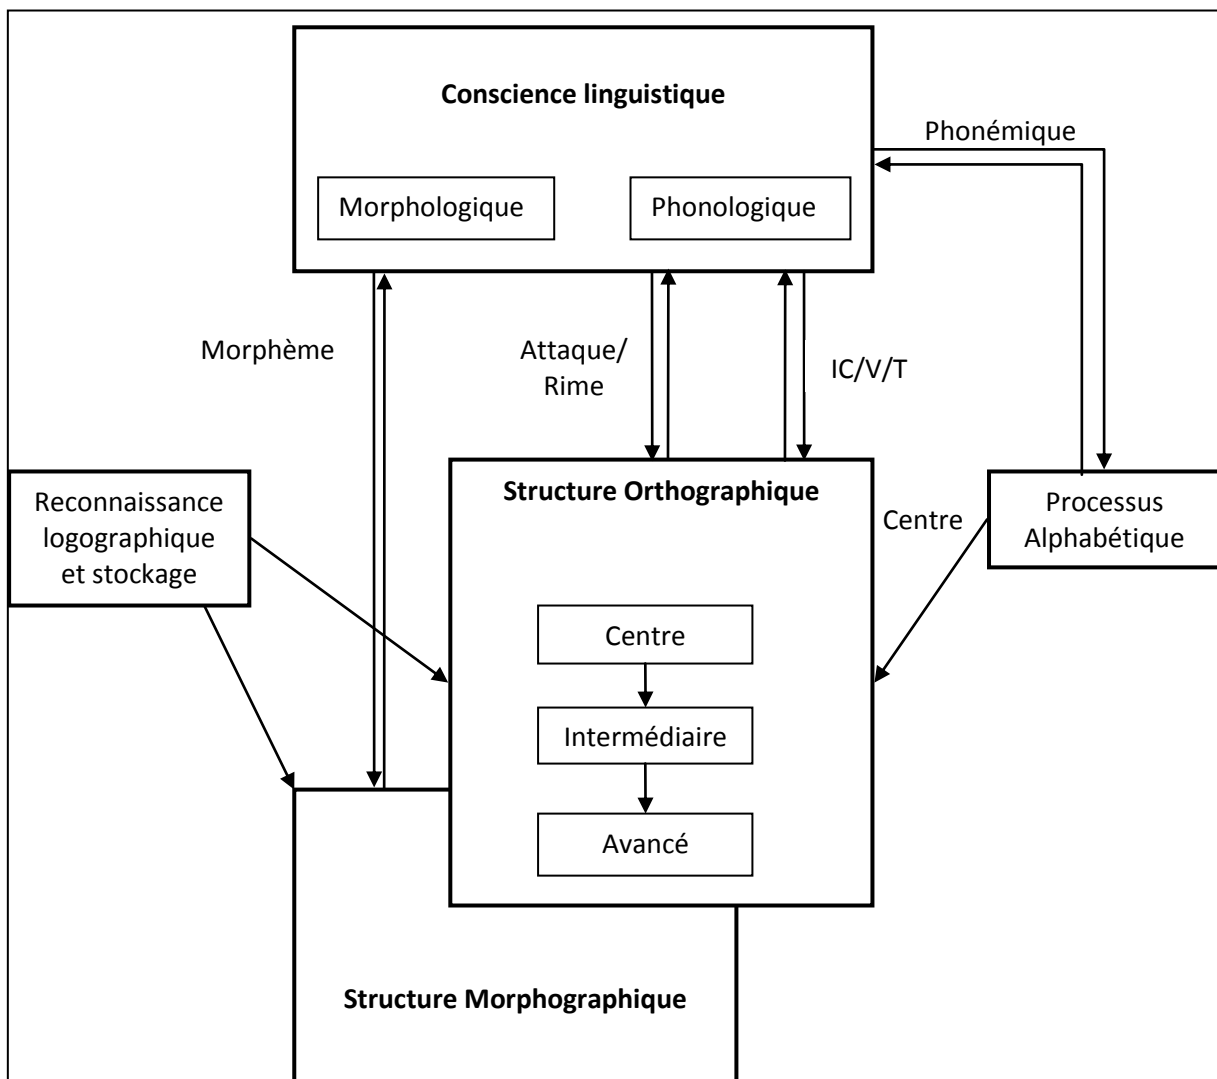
Conscience linguistique

Morphologique

Phonologique

Phonémique

Morphème

Attaque/ Rime

IC/V/T

Reconnaissance logographique et stockage

Structure Orthographique

Centre

Processus Alphabétique

Centre

Intermédiaire

Avancé

Structure Morphographique